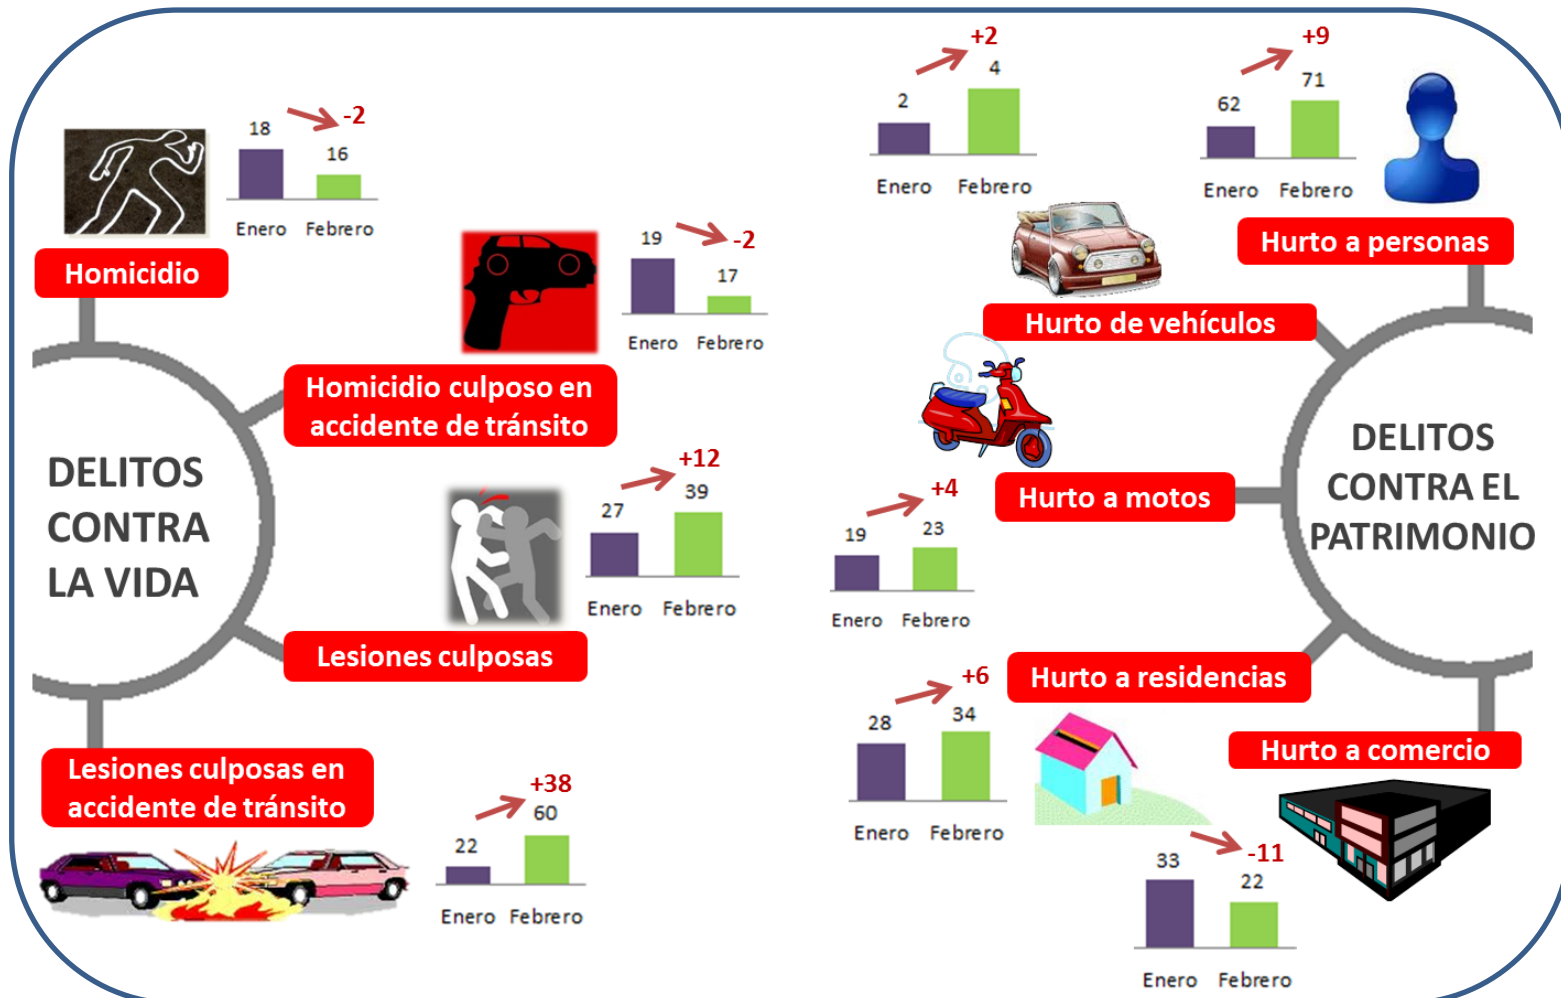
18
-2
16
Enero Febrero
Homicidio

19
-2
17
Enero Febrero
Homicidio culposo en accidente de tránsito

DELITOS CONTRA LA VIDA

+12
27
39
Enero Febrero
Lesiones culposas

Lesiones culposas en accidente de tránsito
+38
22
60
Enero Febrero

+2
2
4
Enero Febrero
Hurto de vehículos

+9
62
71
Enero Febrero
Hurto a personas

+4
19
23
Enero Febrero
Hurto a motos

DELITOS CONTRA EL PATRIMONIO

+6
28
34
Enero Febrero
Hurto a residencias

Hurto a comercio
-11
33
22
Enero Febrero